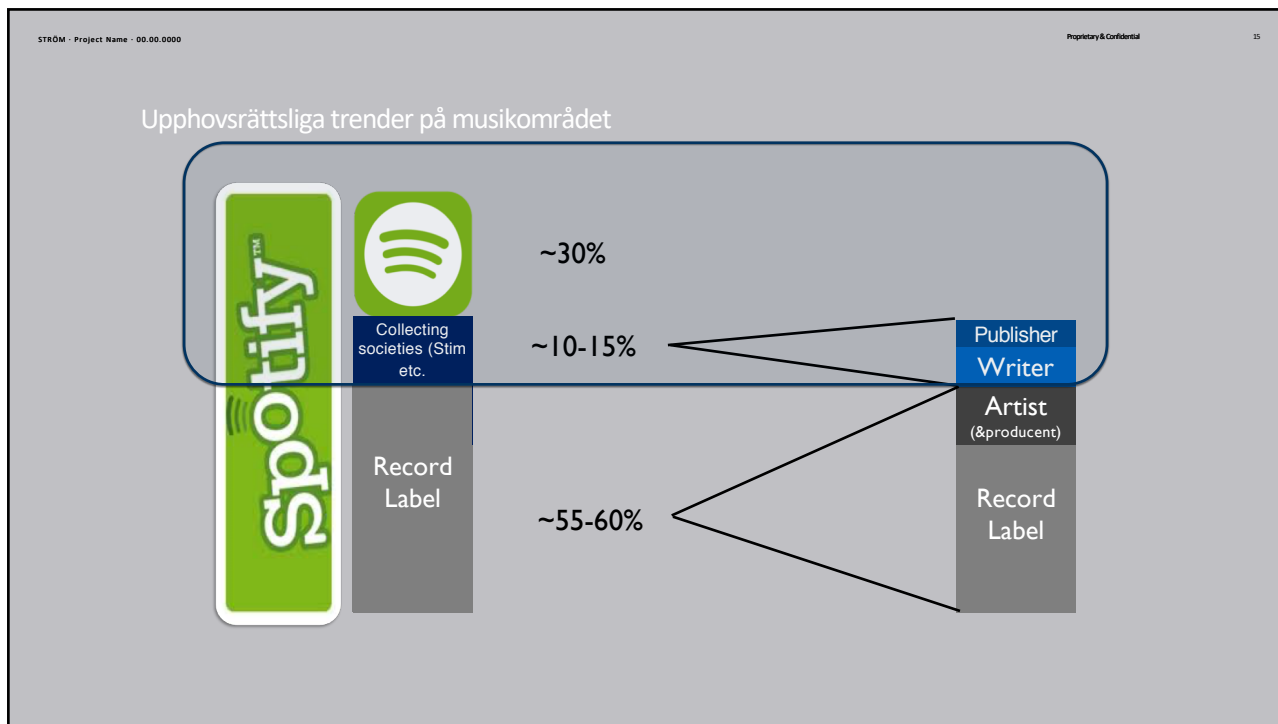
STRÖM · Project Name · 00.00.0000

Proprietary & Confidential

15

Upphovsrättsliga trender på musikområdet

Spotify™

~30%

Collecting societies (Stim etc.

~10-15%

Publisher

Writer

Artist
(&producent)

Record Label

~55-60%

Record Label